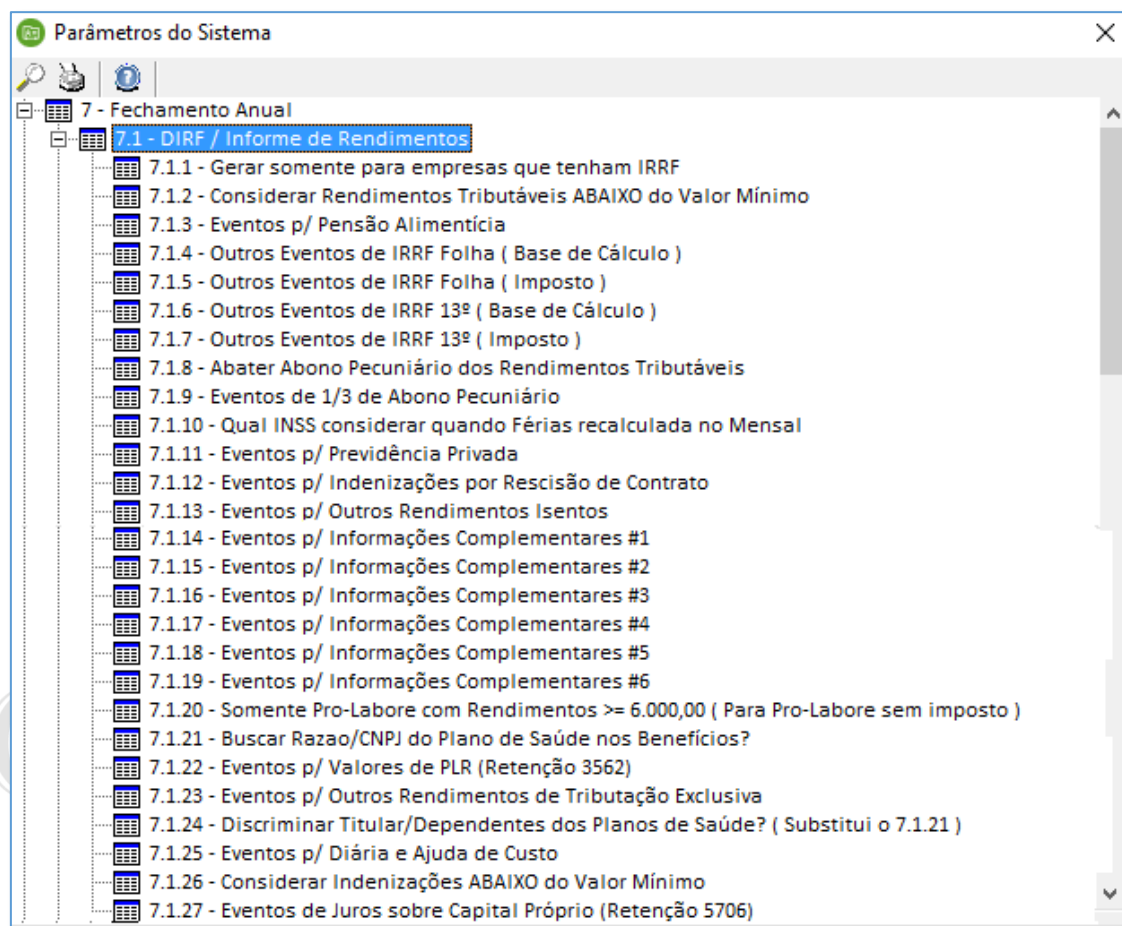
Parâmetros do Sistema

7 - Fechamento Anual
7.1 - DIRF / Informe de Rendimentos
7.1.1 - Gerar somente para empresas que tenham IRRF
7.1.2 - Considerar Rendimentos Tributáveis ABAIXO do Valor Mínimo
7.1.3 - Eventos p/ Pensão Alimentícia
7.1.4 - Outros Eventos de IRRF Folha ( Base de Cálculo )
7.1.5 - Outros Eventos de IRRF Folha ( Imposto )
7.1.6 - Outros Eventos de IRRF 13º ( Base de Cálculo )
7.1.7 - Outros Eventos de IRRF 13º ( Imposto )
7.1.8 - Abater Abono Pecuniário dos Rendimentos Tributáveis
7.1.9 - Eventos de 1/3 de Abono Pecuniário
7.1.10 - Qual INSS considerar quando Férias recalculada no Mensal
7.1.11 - Eventos p/ Previdência Privada
7.1.12 - Eventos p/ Indenizações por Rescisão de Contrato
7.1.13 - Eventos p/ Outros Rendimentos Isentos
7.1.14 - Eventos p/ Informações Complementares #1
7.1.15 - Eventos p/ Informações Complementares #2
7.1.16 - Eventos p/ Informações Complementares #3
7.1.17 - Eventos p/ Informações Complementares #4
7.1.18 - Eventos p/ Informações Complementares #5
7.1.19 - Eventos p/ Informações Complementares #6
7.1.20 - Somente Pro-Labore com Rendimentos >= 6.000,00 ( Para Pro-Labore sem imposto )
7.1.21 - Buscar Razao/CNPJ do Plano de Saúde nos Benefícios?
7.1.22 - Eventos p/ Valores de PLR (Retenção 3562)
7.1.23 - Eventos p/ Outros Rendimentos de Tributação Exclusiva
7.1.24 - Discriminar Titular/Dependentes dos Planos de Saúde? ( Substitui o 7.1.21 )
7.1.25 - Eventos p/ Diária e Ajuda de Custo
7.1.26 - Considerar Indenizações ABAIXO do Valor Mínimo
7.1.27 - Eventos de Juros sobre Capital Próprio (Retenção 5706)